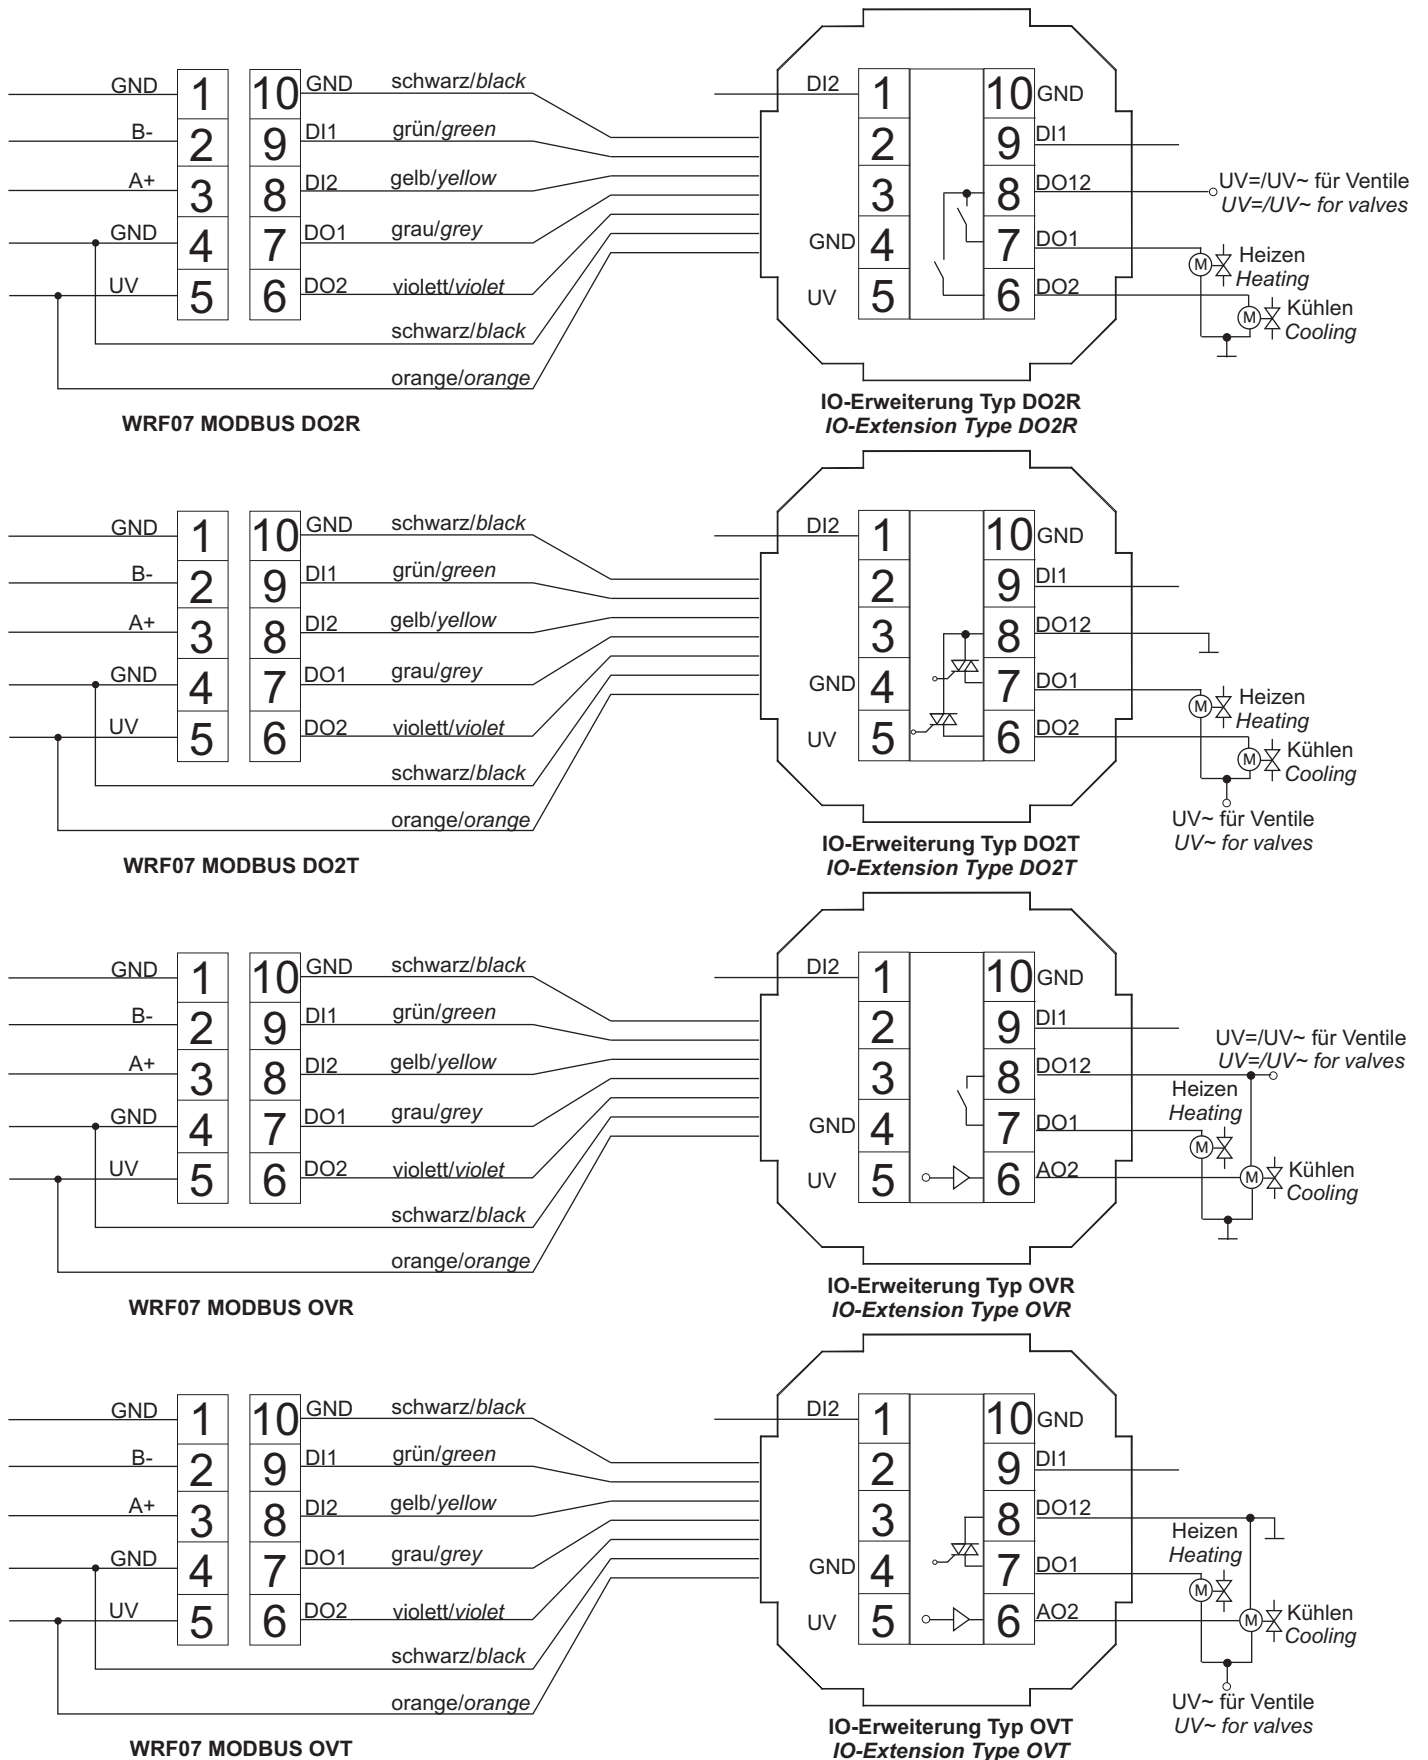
GND 1
B- 2
A+ 3
GND 4
UV 5

10 GND
9 DI1
8 DI2
7 DO1
6 DO2

schwarz/*black*
grün/*green*
gelb/*yellow*
grau/*grey*
violett/*violet*
schwarz/*black*
orange/*orange*

DI2 1
2
3
GND 4
UV 5

10 GND
9 DI1
8 DO12
7 DO1
6 DO2

UV=/UV~ für Ventile
*UV=/UV~ for valves*
M Heizen
*Heating*
M Kühlen
*Cooling*

WRF07 MODBUS DO2R

IO-Erweiterung Typ DO2R
*IO-Extension Type DO2R*

GND 1
B- 2
A+ 3
GND 4
UV 5

10 GND
9 DI1
8 DI2
7 DO1
6 DO2

schwarz/*black*
grün/*green*
gelb/*yellow*
grau/*grey*
violett/*violet*
schwarz/*black*
orange/*orange*

DI2 1
2
3
GND 4
UV 5

10 GND
9 DI1
8 DO12
7 DO1
6 DO2

M Heizen
*Heating*
M Kühlen
*Cooling*
UV~ für Ventile
*UV~ for valves*

WRF07 MODBUS DO2T

IO-Erweiterung Typ DO2T
*IO-Extension Type DO2T*

GND 1
B- 2
A+ 3
GND 4
UV 5

10 GND
9 DI1
8 DI2
7 DO1
6 DO2

schwarz/*black*
grün/*green*
gelb/*yellow*
grau/*grey*
violett/*violet*
schwarz/*black*
orange/*orange*

DI2 1
2
3
GND 4
UV 5

10 GND
9 DI1
8 DO12
7 DO1
6 AO2

UV=/UV~ für Ventile
*UV=/UV~ for valves*
Heizen
*Heating*
M
M Kühlen
*Cooling*

WRF07 MODBUS OVR

IO-Erweiterung Typ OVR
*IO-Extension Type OVR*

GND 1
B- 2
A+ 3
GND 4
UV 5

10 GND
9 DI1
8 DI2
7 DO1
6 DO2

schwarz/*black*
grün/*green*
gelb/*yellow*
grau/*grey*
violett/*violet*
schwarz/*black*
orange/*orange*

DI2 1
2
3
GND 4
UV 5

10 GND
9 DI1
8 DO12
7 DO1
6 AO2

Heizen
*Heating*
M
M Kühlen
*Cooling*
UV~ für Ventile
*UV~ for valves*

WRF07 MODBUS OVT

IO-Erweiterung Typ OVT
*IO-Extension Type OVT*